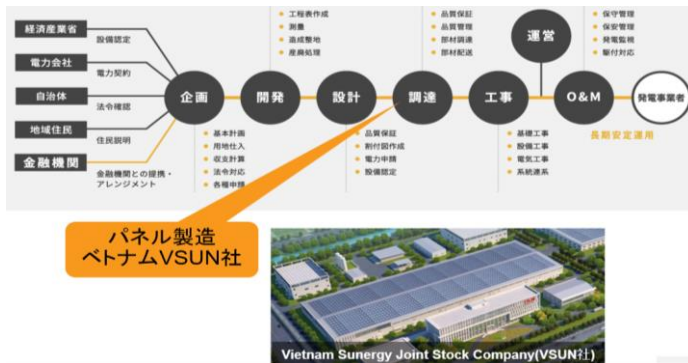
経済産業省
設備認定
電力会社
電力契約
自治体
法令確認
地域住民
住民説明
金融機関
金融機関との提携・アレンジメント

企画
開発
設計
調達
工事
運営
O&M
発電事業者

・基本計画
・用地仕入
・収支計算
・法令対応
・各種申請

・工程表作成
・測量
・造成整地
・産廃処理

・品質保証
・割付図作成
・電力申請
・設備認定

・品質保証
・品質管理
・部材調達
・部材配送

・基礎工事
・設備工事
・電気工事
・系統連系

・保守管理
・保安管理
・発電監視
・駆付対応

長期安定運用

パネル製造
ベトナムVSUN社

Vietnam Sunergy Joint Stock Company(VSUN社)